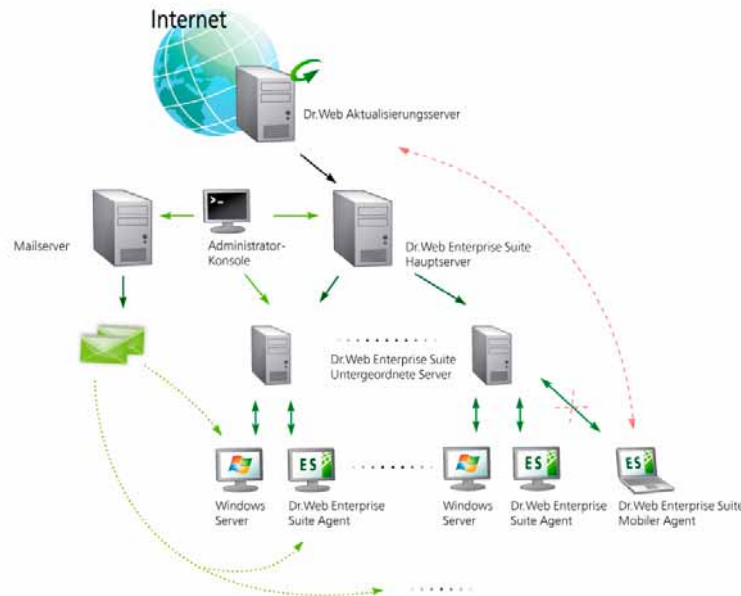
Internet

Dr.Web Aktualisierungsserver

Mailserver

Administrator-Konsole

Dr.Web Enterprise Suite Hauptserver

Dr.Web Enterprise Suite Untergeordnete Server

ES

ES

ES

Windows Server

Dr.Web Enterprise Suite Agent

Windows Server

Dr.Web Enterprise Suite Agent

Dr.Web Enterprise Suite Mobiler Agent